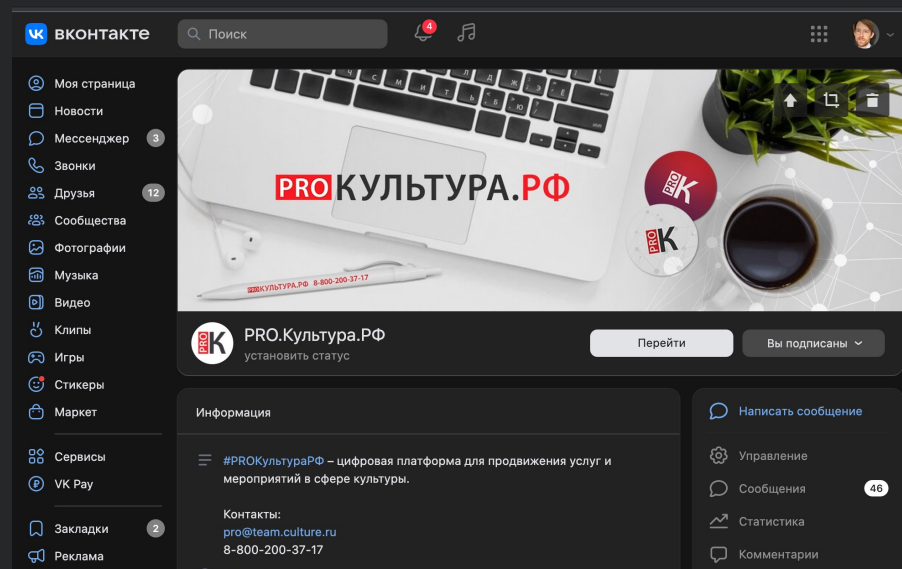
вконтакте

Поиск

4

Моя страница
Новости
Мессенджер 3
Звонки
Друзья 12
Сообщества
Фотографии
Музыка
Видео
Клипы
Игры
Стикеры
Маркет

Сервисы
VK Pay

Закладки 2
Реклама

PROКУЛЬТУРА.РФ

PROКУЛЬТУРА.РФ 8-800-200-37-17

PRO K

PRO K

PRO K

PRO.Культура.РФ
установить статус

Перейти

Вы подписаны

Информация

#PROКультураРФ – цифровая платформа для продвижения услуг и мероприятий в сфере культуры.

Контакты:
pro@team.culture.ru
8-800-200-37-17

Написать сообщение

Управление

Сообщения 46

Статистика

Комментарии